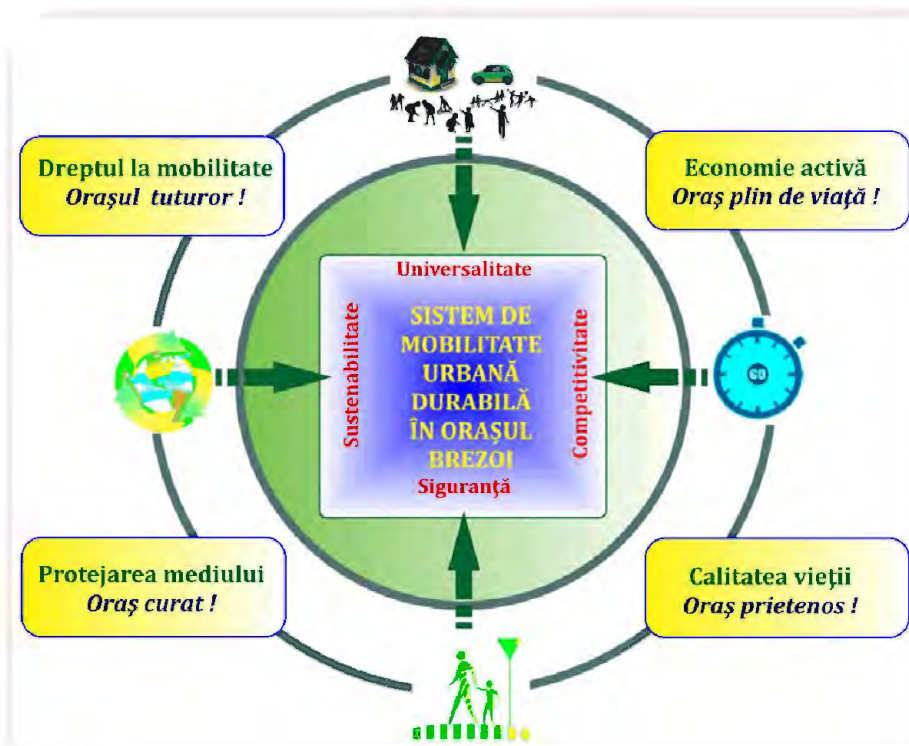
Dreptul la mobilitate
Orașul tuturor !

Economie activă
Oraș plin de viață !

Universalitate

Sustenabilitate

SISTEM DE MOBILITATE URBANĂ DURABILĂ ÎN ORAȘUL BREZOI

Competitivitate

Siguranță

60

Protejarea mediului
Oraș curat !

Calitatea vieții
Oraș prietenos !